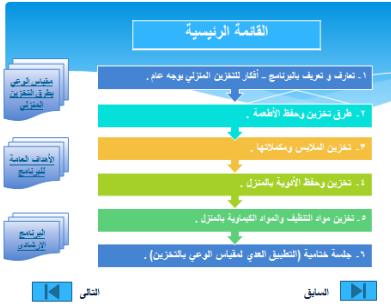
القائمة الرئيسية

١. تعارف و تعريف بالبرنامج - أفكار للتخزين المنزلي بوجه عام .

٢. طرق تخزين وحفظ الأطعمة .

٣. تخزين الملابس ومكملاتها .

٤. تخزين وحفظ الأدوية بالمنزل .

٥. تخزين مواد التنظيف والمواد الكيماوية بالمنزل .

٦. جلسة ختامية (التطبيق البعدي لمقياس الوعي بالتخزين) .

مقياس الوعي بطرق التخزين المنزلي

الأهداف العامة للبرنامج

البرنامج الإرشادي

التالى

السابق